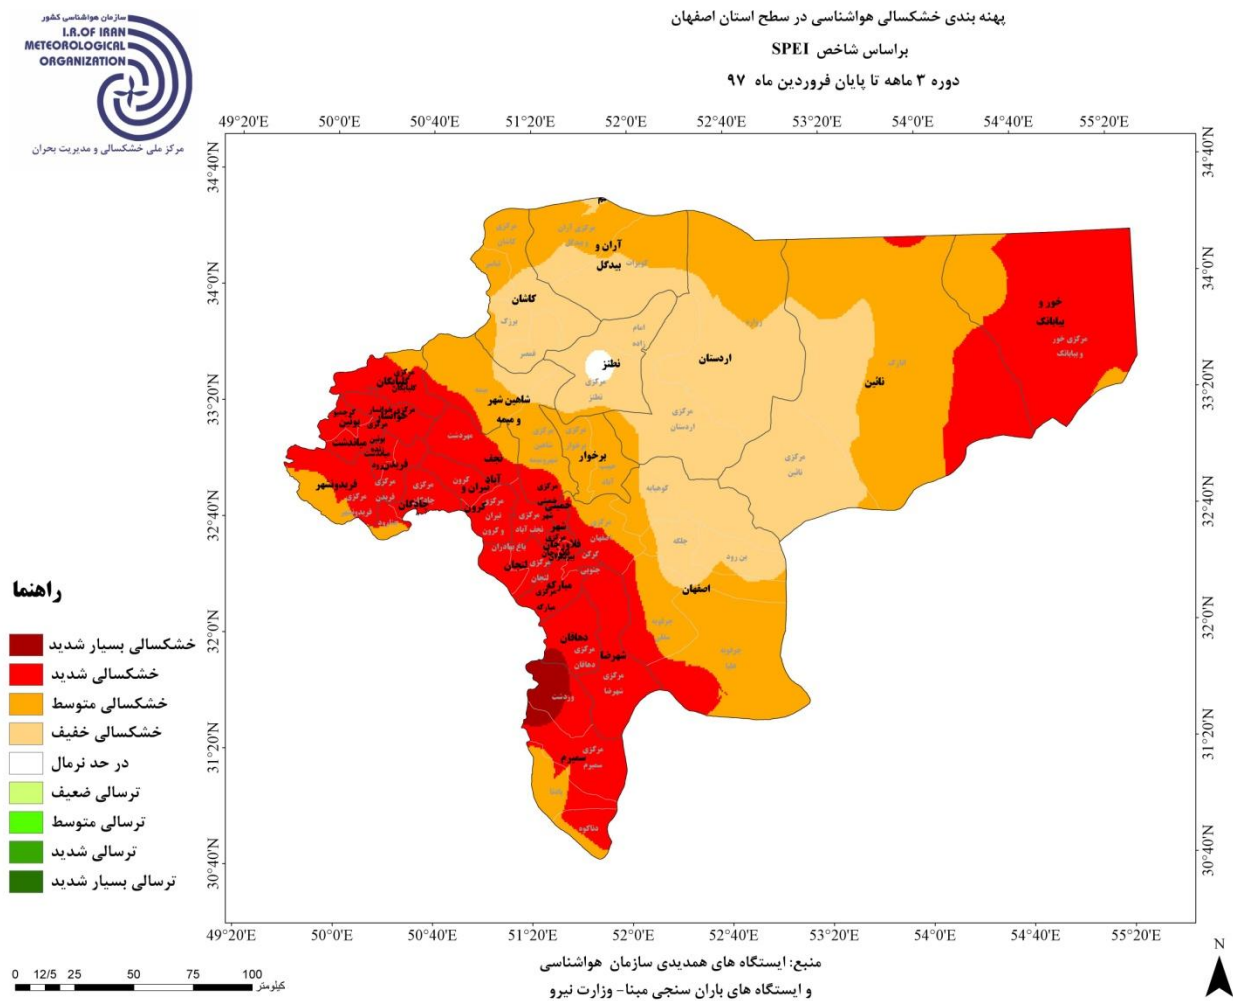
پهنه بندی خشکسالی هواشناسی در سطح استان اصفهان
براساس شاخص SPEI
دوره ۳ ماهه تا پایان فروردین ماه ۹۷

سازمان هواشناسی کشور
I.R.OF IRAN
METEOROLOGICAL
ORGANIZATION
مرکز ملی خشکسالی و مدیریت بحران

49°20'E 50°0'E 50°40'E 51°20'E 52°0'E 52°40'E 53°20'E 54°0'E 54°40'E 55°20'E

34°40'N 34°0'N 33°20'N 32°40'N 32°0'N 31°20'N 30°40'N

آران و بیدگل
کاشان
نطنز
اردستان
نائین
خور و بیابانک
شاهین شهر و میمه
برخوار
نجف آباد
تیران و کرون
خمینی شهر
فلاورجان
مبارکه
لنجان
اصفهان
دهاقان
شهرضا
سمیرم
چادگان
فریدونشهر
فریدن
بوئین میاندشت
خوانسار
گلپایگان
مرکزی

راهنما
خشکسالی بسیار شدید
خشکسالی شدید
خشکسالی متوسط
خشکسالی خفیف
در حد نرمال
ترسالی ضعیف
ترسالی متوسط
ترسالی شدید
ترسالی بسیار شدید

0 12/5 25 50 75 100
کیلومتر

منبع: ایستگاه های همدیدی سازمان هواشناسی
و ایستگاه های باران سنجی مبنا- وزارت نیرو

N